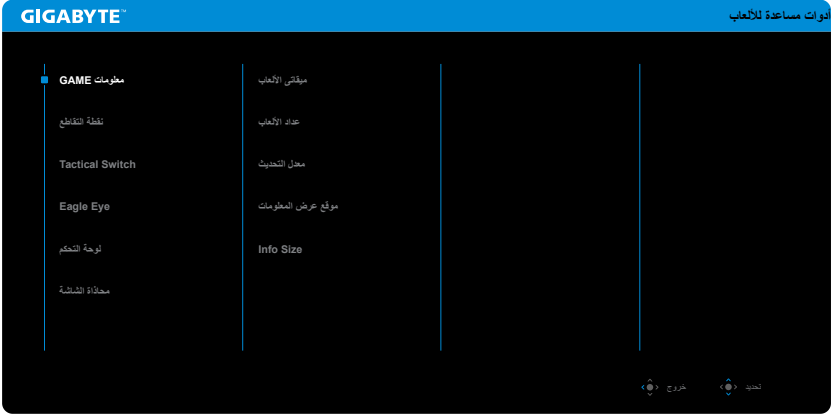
GIGABYTE™

أدوات مساعدة للألعاب

معلومات GAME

نقطة التقاطع

Tactical Switch

Eagle Eye

لوحة التحكم

محاذاة الشاشة

ميقاتي الألعاب

عداد الألعاب

معدل التحديث

موقع عرض المعلومات

Info Size

خروج

تحديد